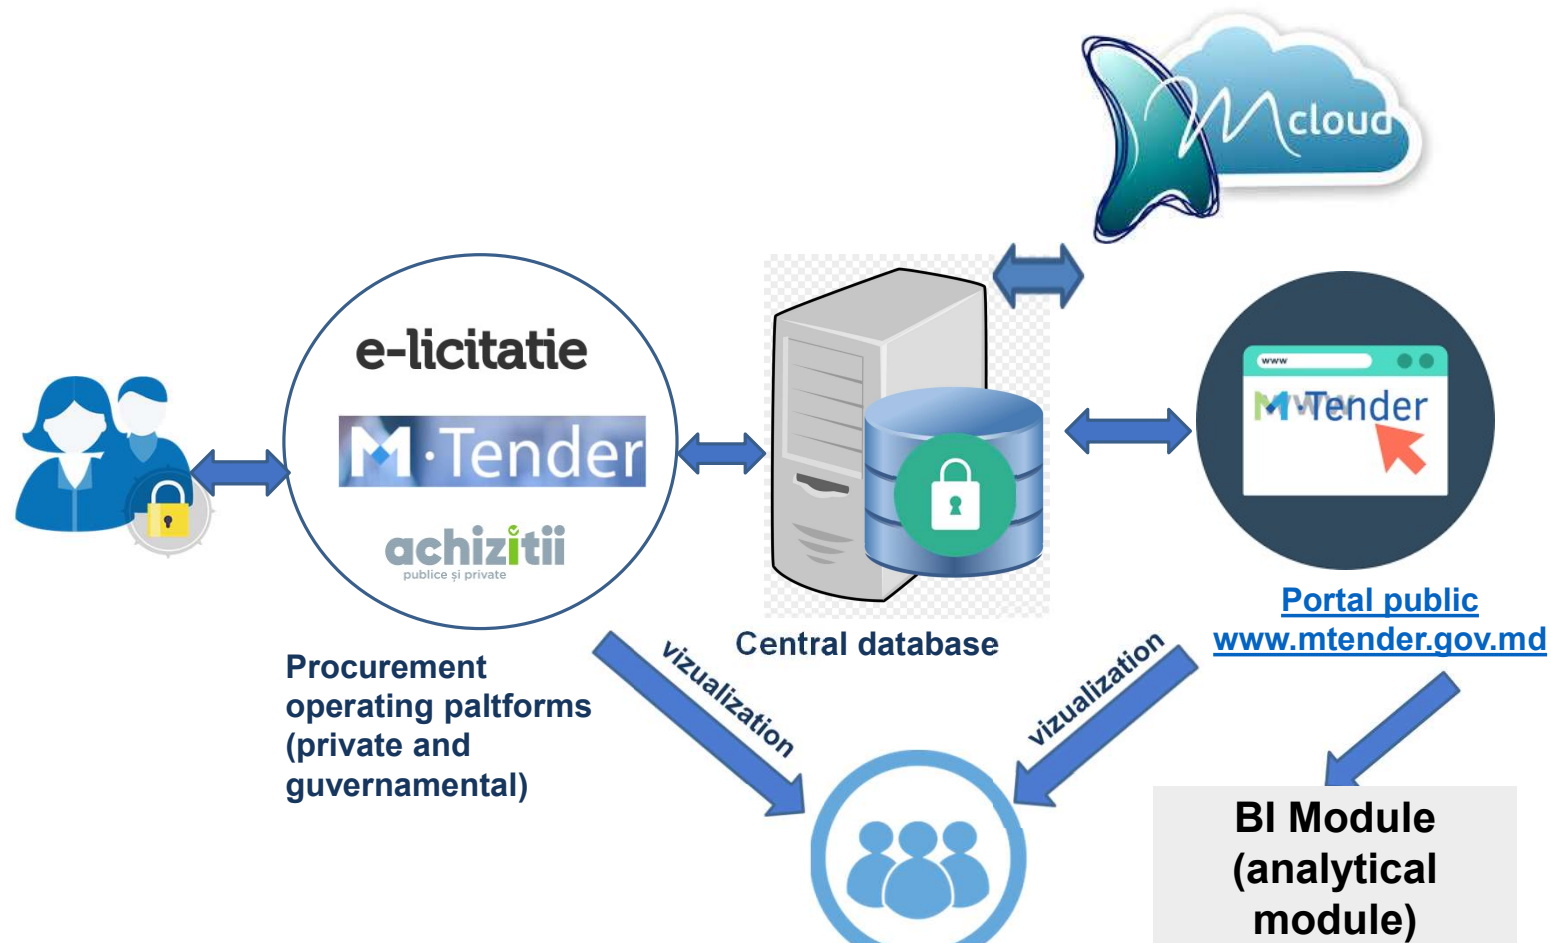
Mcloud

e-licitatie

M·Tender

achizitii
publice și private

Procurement operating paltforms (private and guvernamental)

Central database

www

M Tender

Portal public
www.mtender.gov.md

vizualization

vizualization

BI Module (analytical module)